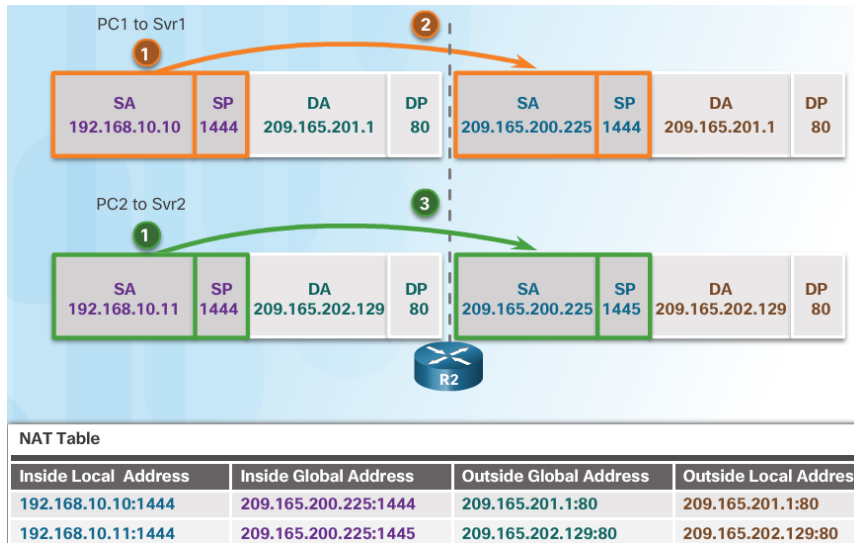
PC1 to Svr1

1

2

| SA 192.168.10.10 | SP 1444 | DA 209.165.201.1 | DP 80 |
|---|---|---|---|

| SA 209.165.200.225 | SP 1444 | DA 209.165.201.1 | DP 80 |
|---|---|---|---|

PC2 to Svr2

1

3

| SA 192.168.10.11 | SP 1444 | DA 209.165.202.129 | DP 80 |
|---|---|---|---|

| SA 209.165.200.225 | SP 1445 | DA 209.165.202.129 | DP 80 |
|---|---|---|---|

R2

NAT Table

| Inside Local Address | Inside Global Address | Outside Global Address | Outside Local Addres |
|---|---|---|---|
| 192.168.10.10:1444 | 209.165.200.225:1444 | 209.165.201.1:80 | 209.165.201.1:80 |
| 192.168.10.11:1444 | 209.165.200.225:1445 | 209.165.202.129:80 | 209.165.202.129:80 |